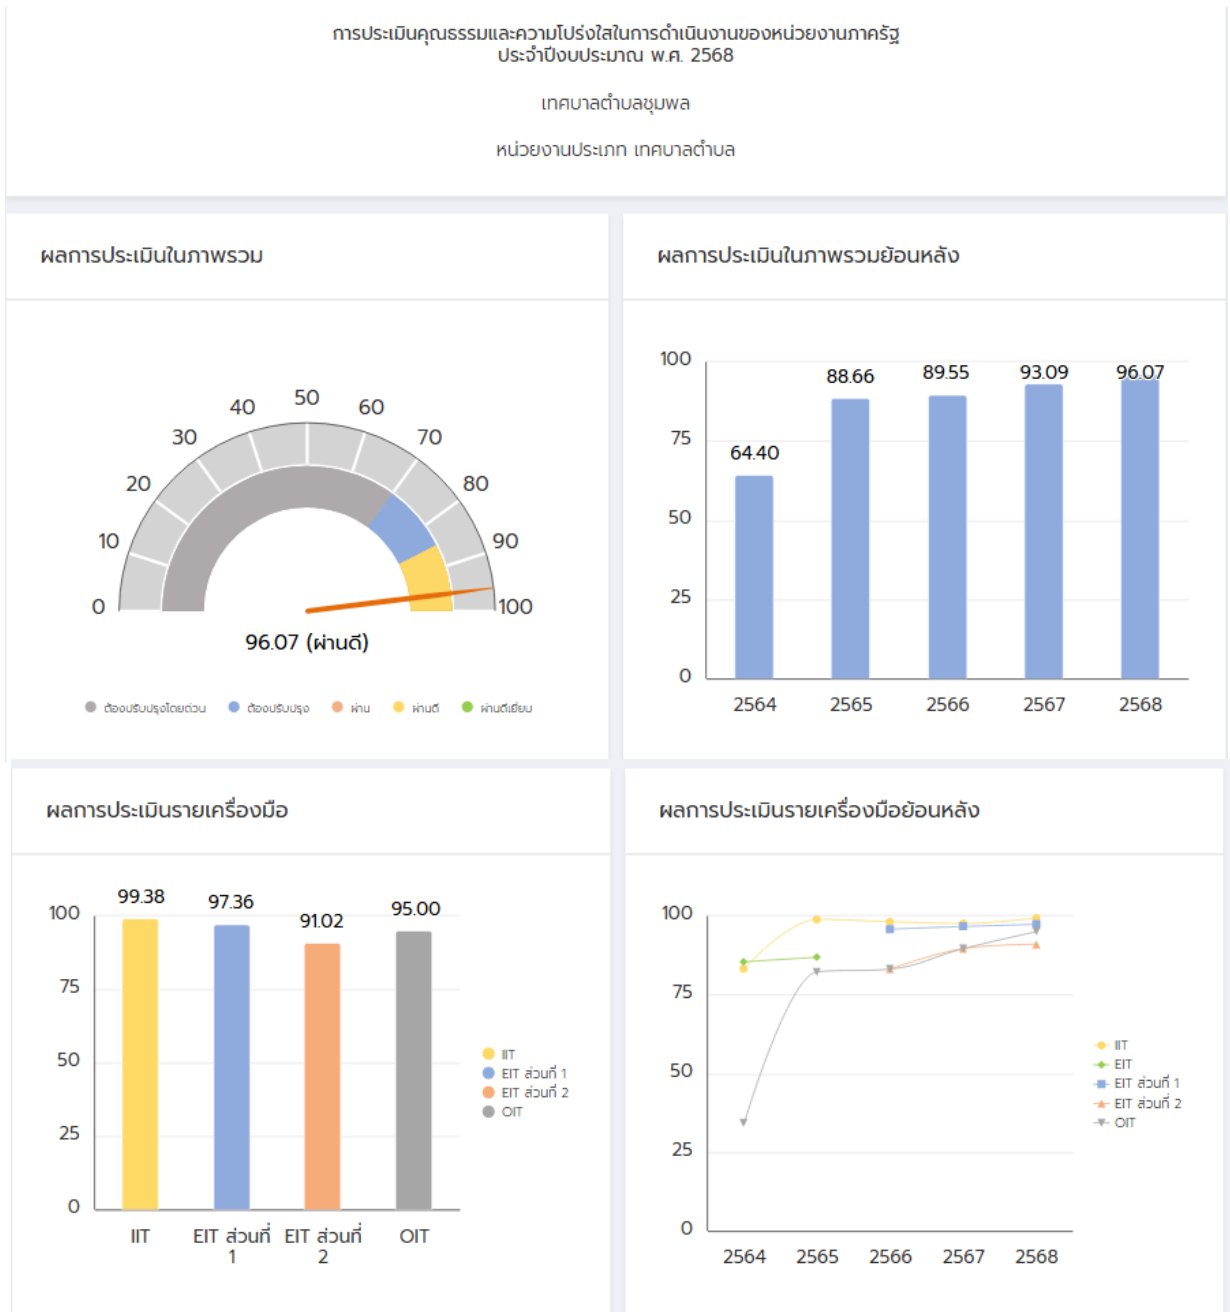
การประเมินคุณธรรมและความโปร่งใสในการดำเนินงานของหน่วยงานภาครัฐ ประจำปีงบประมาณ พ.ศ. 2568

เทศบาลตำบลชุมพล

หน่วยงานประเภท เทศบาลตำบล

ผลการประเมินในภาพรวม

0 10 20 30 40 50 60 70 80 90 100

96.07 (ผ่านดี)

ต้องปรับปรุงโดยด่วน ต้องปรับปรุง ผ่าน ผ่านดี ผ่านดีเยี่ยม

ผลการประเมินในภาพรวมย้อนหลัง

100 75 50 25 0

64.40 88.66 89.55 93.09 96.07

2564 2565 2566 2567 2568

ผลการประเมินรายเครื่องมือ

100 75 50 25 0

99.38 97.36 91.02 95.00

IIT EIT ส่วนที่ 1 EIT ส่วนที่ 2 OIT

IIT
EIT ส่วนที่ 1
EIT ส่วนที่ 2
OIT

ผลการประเมินรายเครื่องมือย้อนหลัง

100 75 50 25 0

2564 2565 2566 2567 2568

IIT
EIT
EIT ส่วนที่ 1
EIT ส่วนที่ 2
OIT